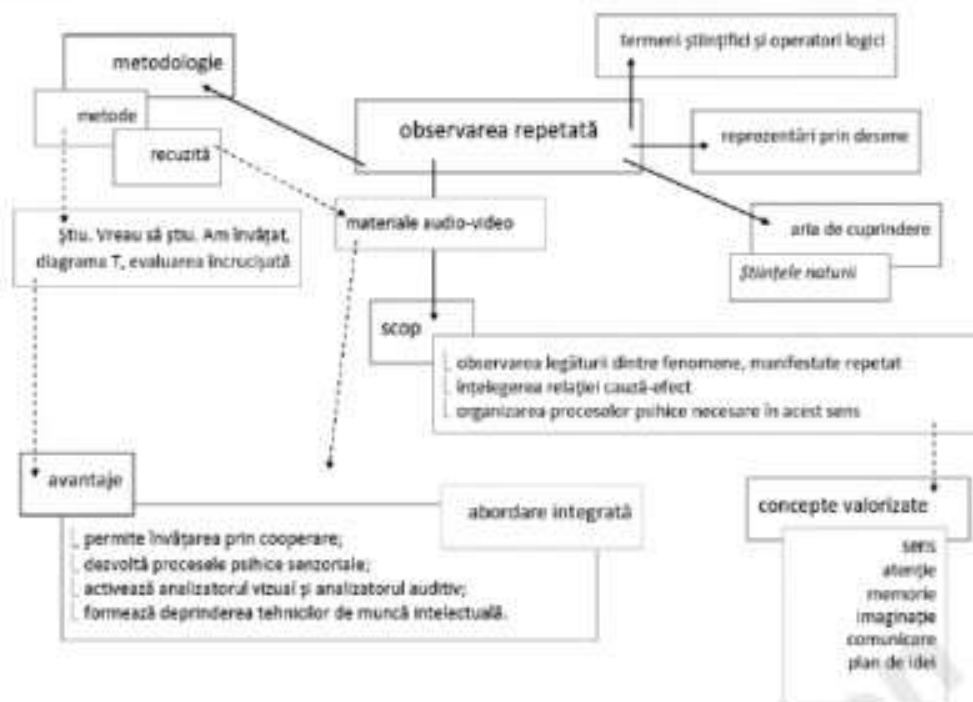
metodologie

metode

recuzită

termeni științifici și operatori logici

observarea repetată

reprezentări prin desene

aria de cuprindere

Științele naturii

materiale audio-video

Știu. Vreau să știu. Am învățat, diagrama T, evaluarea încrucișată

scop

observarea legăturii dintre fenomene, manifestate repetat
înțelegerea relației cauză-efect
organizarea proceselor psihice necesare în acest sens

avantaje

abordare integrată

permite învățarea prin cooperare;
dezvoltă procesele psihice senzoriale;
activează analizatorul vizual și analizatorul auditiv;
formează deprinderea tehnicilor de muncă intelectuală.

concepte valorizate

sens
atenție
memorie
imaginație
comunicare
plan de idei